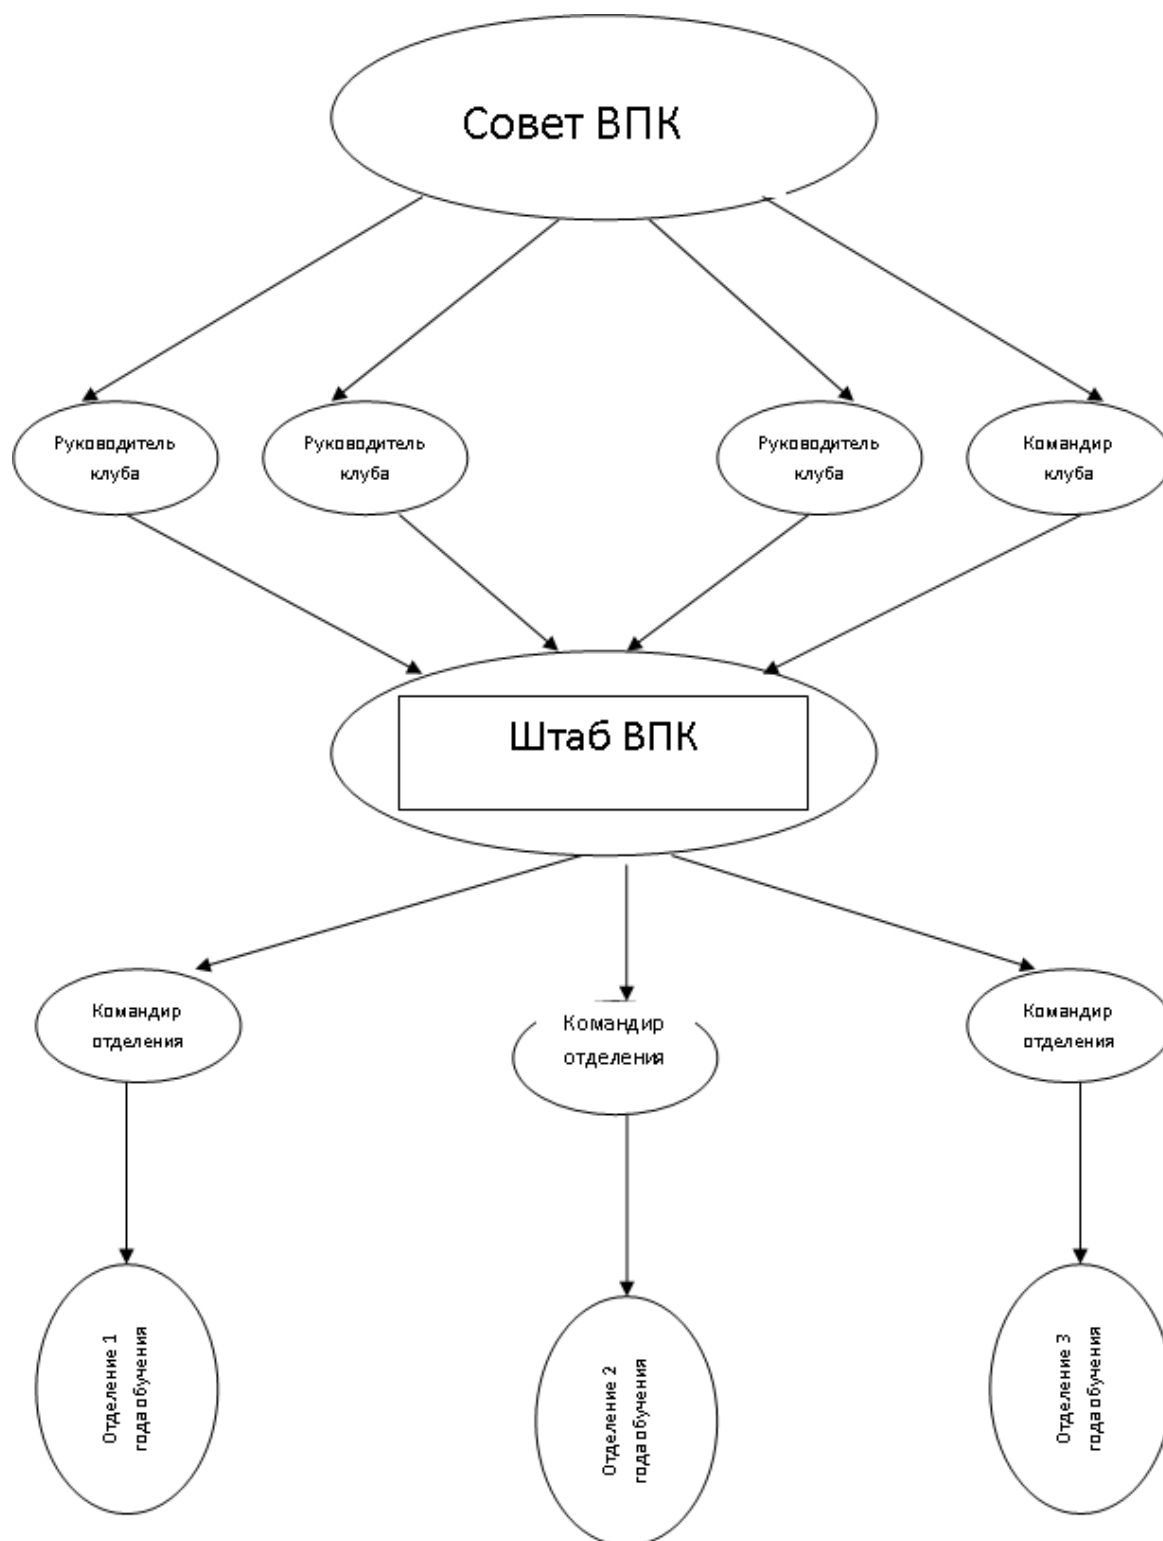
Совет ВПК

Руководитель клуба

Руководитель клуба

Руководитель клуба

Командир клуба

Штаб ВПК

Командир отделения

Командир отделения

Командир отделения

Отделение 1 года обучения

Отделение 2 года обучения

Отделение 3 года обучения